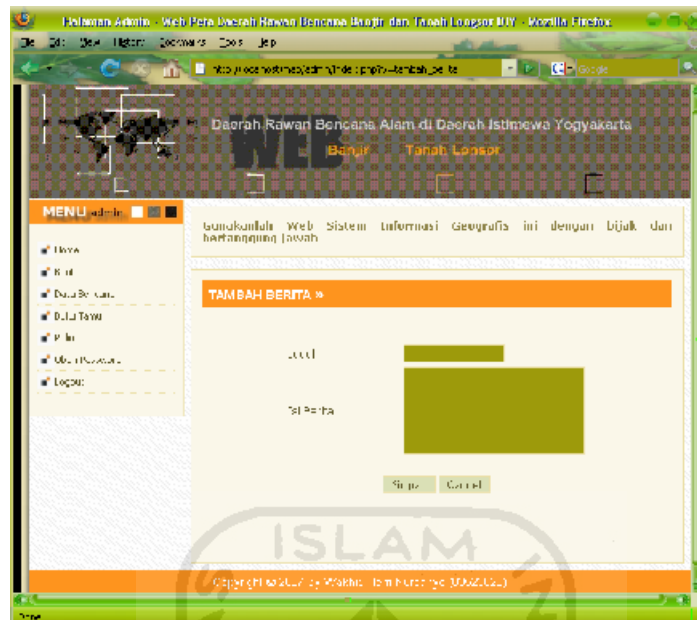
Halaman Admin - Web Peta Daerah Rawan Bencana Banjir dan Tanah Longsor DIY - Mozilla Firefox

File Edit View History Bookmarks Tools Help

http://localhost/web/admin/index.php?p=tambah_berita

Google

WEB

Daerah Rawan Bencana Alam di Daerah Istimewa Yogyakarta

Banjir Tanah Longsor

MENU admin

Home

Berita

Data Bencana

Data Tanya

Polling

Ubah Password

Logout

Gunakanlah Web Sistem Informasi Geografis ini dengan bijak dan bertanggung jawab

TAMBAH BERITA »

Judul

Isi Berita

Simpan Cancel

ISLAM

Copyright ©2012 by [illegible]

Done